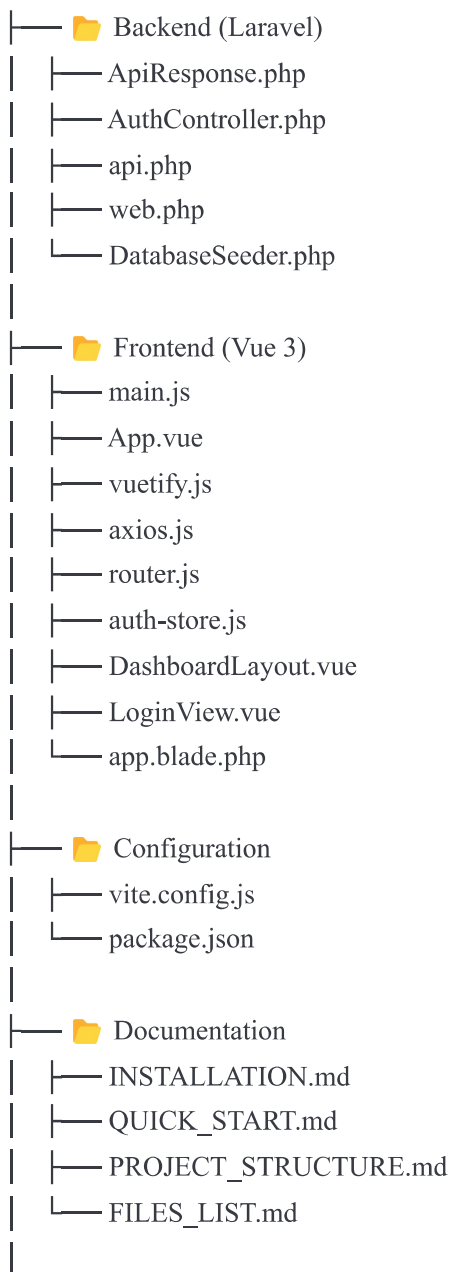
├── 📁 Backend (Laravel)
│ ├── ApiResponse.php
│ ├── AuthController.php
│ ├── api.php
│ ├── web.php
│ └── DatabaseSeeder.php
│
├── 📁 Frontend (Vue 3)
│ ├── main.js
│ ├── App.vue
│ ├── vuetify.js
│ ├── axios.js
│ ├── router.js
│ ├── auth-store.js
│ ├── DashboardLayout.vue
│ ├── LoginView.vue
│ └── app.blade.php
│
├── 📁 Configuration
│ ├── vite.config.js
│ └── package.json
│
├── 📁 Documentation
│ ├── INSTALLATION.md
│ ├── QUICK_START.md
│ ├── PROJECT_STRUCTURE.md
│ └── FILES_LIST.md
│